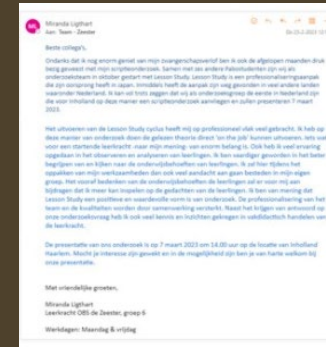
Miranda Ligthart
Aan: Team - Zeester

Beste collega's,

Ondanks dat ik nog enorm geniet van mijn zwangerschapsverlof ben ik ook de afgelopen maanden druk bezig geweest met mijn scriptieonderzoek. Samen met een andere Pabostudenten zijn wij een onderzoeksteam in oktober gestart met Lesson Study. Lesson Study is een professionaliseringsaanpak die zijn oorsprong heeft in Japan. Inmiddels heeft de aanpak zijn weg gevonden in veel andere landen waaronder Nederland. Ik kan vol trots zeggen dat wij als onderzoeksgroep de eerste in Nederland zijn die voor Inholland op deze manier een scriptieonderzoek aanvliegen en zullen presenteren 7 maart 2023.

Het uitvoeren van de Lesson Study cyclus heeft mij op professioneel vlak veel gebracht. Ik heb op deze manier om onderzoek doen de gekozen theorie direct 'on the job' kunnen uitvoeren. Iets wat voor een startende leerkracht naar mijn mening van enorm belang is. Ook heb ik veel ervaring opgedaan in het observeren en analyseren van leerlingen. Ik ben vaardiger geworden in het beter begrijpen van en kijken naar de onderwijsbehoeften van leerlingen. Ik zal hier tijdens het opzetten van mijn werkzaamheden dan ook veel aandacht aan gaan besteden in mijn eigen groep. Het vooraf bedenken van de onderwijsbehoeften de leerlingen zal er voor mij aan bijdragen dat ik meer kan inspelen op de gedachten van de leerlingen. Ik ben van mening dat Lesson Study een positieve en waardevolle vorm is van onderzoek. De professionalisering van het team en de kwaliteiten worden door samenwerking versterkt. Naast het krijgen van antwoord op onze onderzoeksvraag heb ik ook veel kennis en inzichten gekregen in validiteitlich handelen van de leerkracht.

De presentatie van ons onderzoek is op 7 maart 2023 om 14.00 uur op de locatie van Inholland Haarlem. Mocht je interesse zijn geweest en in de mogelijkheid zijn ben je van harte welkom bij onze presentatie.

Met vriendelijke groeten,

Miranda Ligthart
Leerkracht OBS de Zeester, groep 6

Werkdagen: Maandag & vrijdag